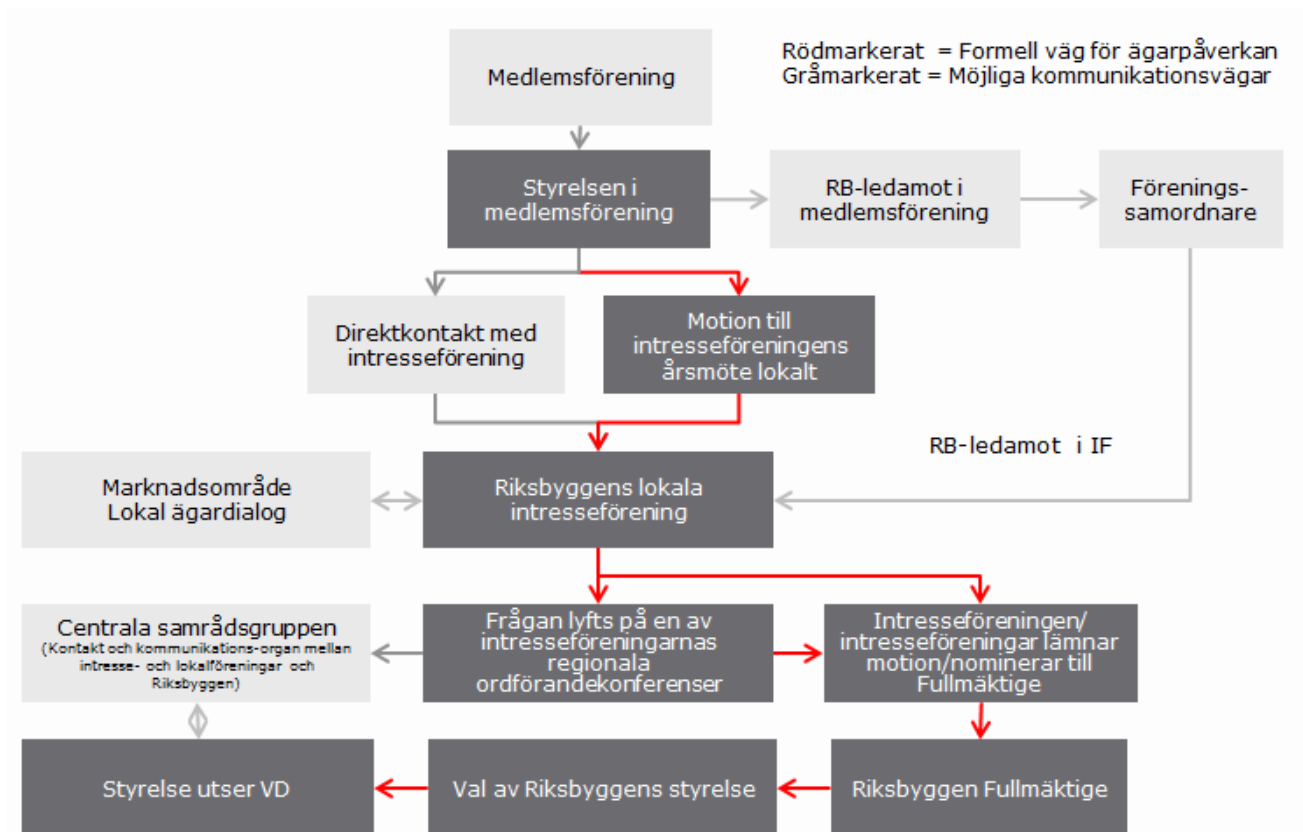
Rödmarkerat = Formell väg för ägarpåverkan
Gråmarkerat = Möjliga kommunikationsvägar

Medlemsförening

Styrelsen i medlemsförening

RB-ledamot i medlemsförening

Förenings-samordnare

Direktkontakt med intresseförening

Motion till intresseföreningens årsmöte lokalt

RB-ledamot i IF

Marknadsområde Lokal ägardialog

Riksbyggens lokala intresseförening

Centrala samrådsgruppen
(Kontakt och kommunikations-organ mellan intresse- och lokalföreningar och Riksbyggen)

Frågan lyfts på en av intresseföreningarnas regionala ordförandekonferenser

Intresseföreningen/ intresseföreningar lämnar motion/nominerar till Fullmäktige

Styrelse utser VD

Val av Riksbyggens styrelse

Riksbyggen Fullmäktige